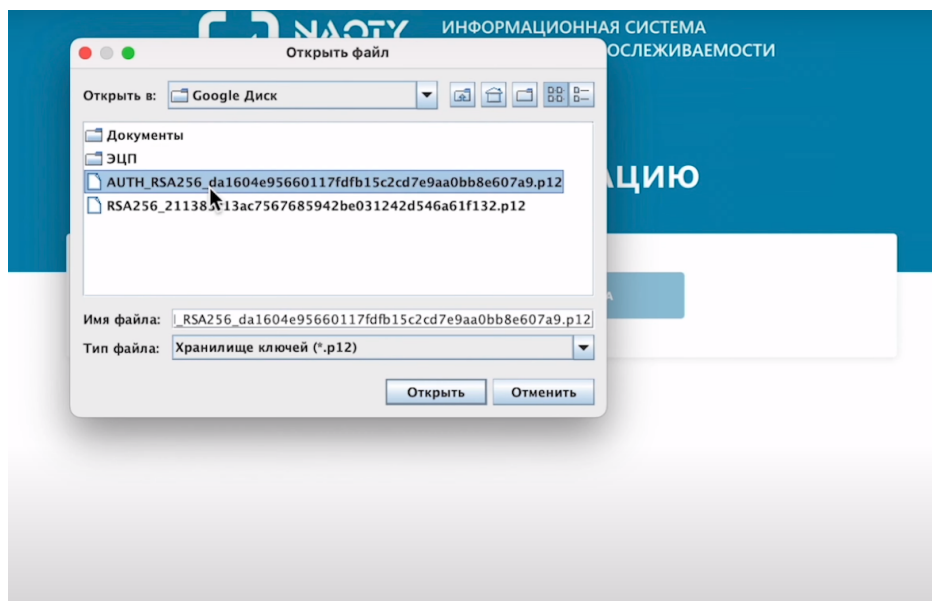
NAQTY

ИНФОРМАЦИОННАЯ СИСТЕМА
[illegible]ОСЛЕЖИВАЕМОСТИ

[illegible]АЦИЮ

Открыть файл

Открыть в: Google Диск

Документы
ЭЦП
AUTH_RSA256_da1604e95660117fdfb15c2cd7e9aa0bb8e607a9.p12
RSA256_21138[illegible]13ac7567685942be031242d546a61f132.p12

Имя файла: l_RSA256_da1604e95660117fdfb15c2cd7e9aa0bb8e607a9.p12
Тип файла: Хранилище ключей (*.p12)

Открыть
Отменить